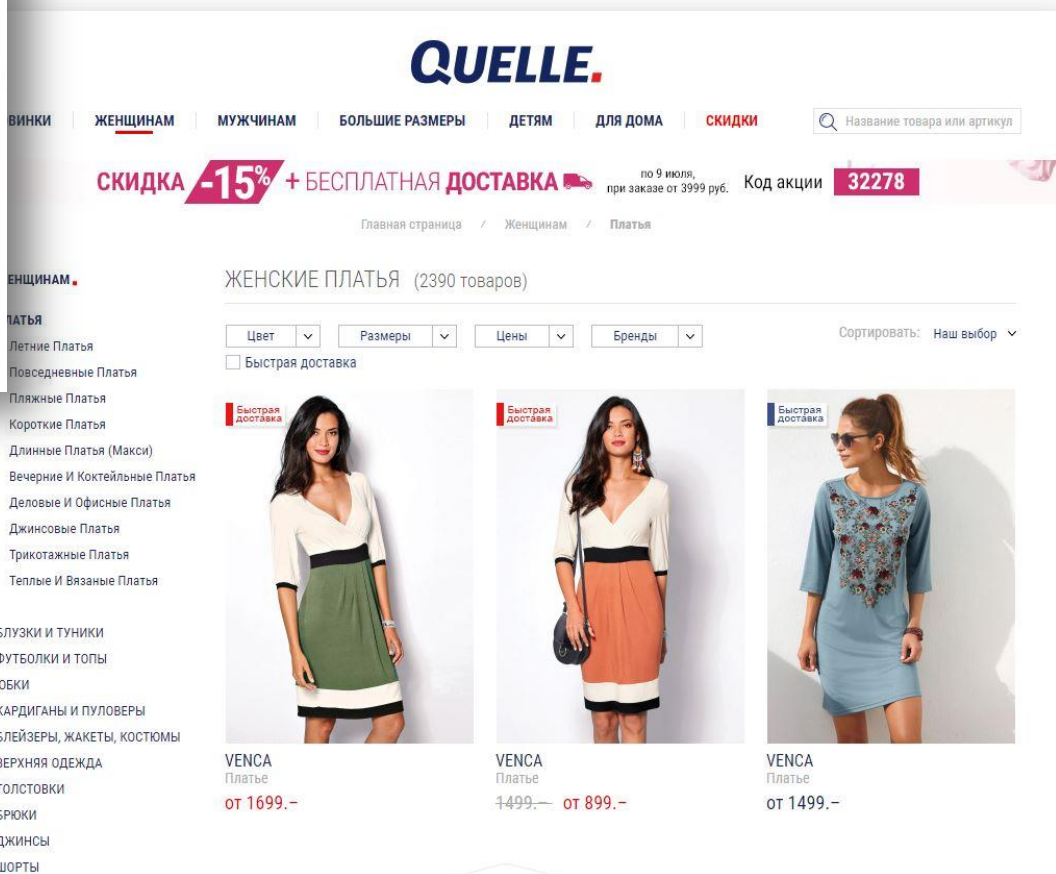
QUELLE.

ВИНКИ | ЖЕНЩИНАМ | МУЖЧИНАМ | БОЛЬШИЕ РАЗМЕРЫ | ДЕТЯМ | ДЛЯ ДОМА | СКИДКИ

Название товара или артикул

СКИДКА -15% + БЕСПЛАТНАЯ ДОСТАВКА по 9 июля, при заказе от 3999 руб. Код акции 32278

Главная страница / Женщинам / Платья

ЕНЩИНАМ.

ЛАТЬЯ
Летние Платья
Повседневные Платья
Пляжные Платья
Короткие Платья
Длинные Платья (Макси)
Вечерние И Коктейльные Платья
Деловые И Офисные Платья
Джинсовые Платья
Трикотажные Платья
Теплые И Вязаные Платья

БЛУЗКИ И ТУНИКИ
ФУТБОЛКИ И ТОПЫ
ЮБКИ
КАРДИГАНЫ И ПУЛОВЕРЫ
БЛЕЙЗЕРЫ, ЖАКЕТЫ, КОСТЮМЫ
ВЕРХНЯЯ ОДЕЖДА
ТОЛСТОВКИ
БРЮКИ
ДЖИНСЫ
ШОРТЫ

ЖЕНСКИЕ ПЛАТЬЯ (2390 товаров)

Цвет | Размеры | Цены | Бренды

Сортировать: Наш выбор

Быстрая доставка

Быстрая доставка
VENCA
Платье
от 1699.–

Быстрая доставка
VENCA
Платье
1499.– от 899.–

Быстрая доставка
VENCA
Платье
от 1499.–